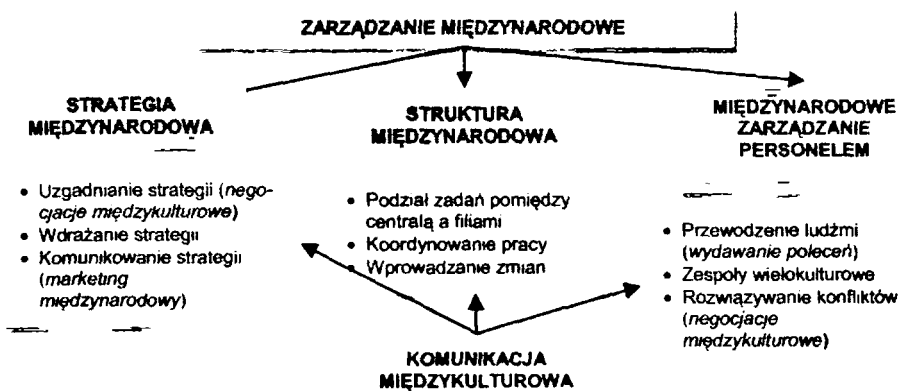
ZARZĄDZANIE MIĘDZYNARODOWE

STRATEGIA MIĘDZYNARODOWA

• Uzgadnianie strategii (*negocjacje międzykulturowe*)
• Wdrażanie strategii
• Komunikowanie strategii (*marketing międzynarodowy*)

STRUKTURA MIĘDZYNARODOWA

• Podział zadań pomiędzy centralą a filiami
• Koordynowanie pracy
• Wprowadzanie zmian

MIĘDZYNARODOWE ZARZĄDZANIE PERSONELEM

• Przewodzenie ludźmi (*wydawanie poleceń*)
• Zespoły wielokulturowe
• Rozwiązywanie konfliktów (*negocjacje międzykulturowe*)

KOMUNIKACJA MIĘDZYKULTUROWA